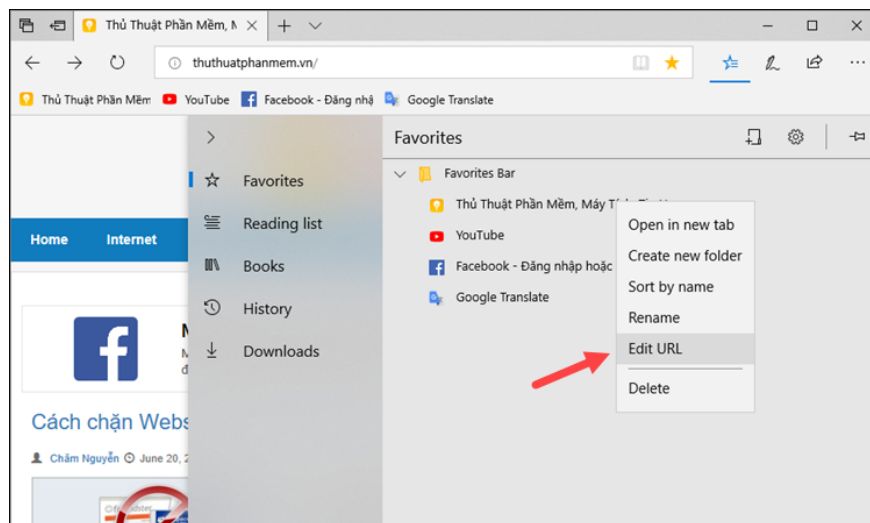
Thủ Thuật Phần Mềm, M ×

thuthuatphanmem.vn/

Thủ Thuật Phần Mềm YouTube Facebook - Đăng nhậ Google Translate

Home Internet

Cách chặn Webs

Chấm Nguyễn June 20,

Favorites
Reading list
Books
History
Downloads

Favorites

Favorites Bar
Thủ Thuật Phần Mềm, Máy Tính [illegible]
YouTube
Facebook - Đăng nhập hoặc
Google Translate

Open in new tab
Create new folder
Sort by name
Rename
Edit URL
Delete